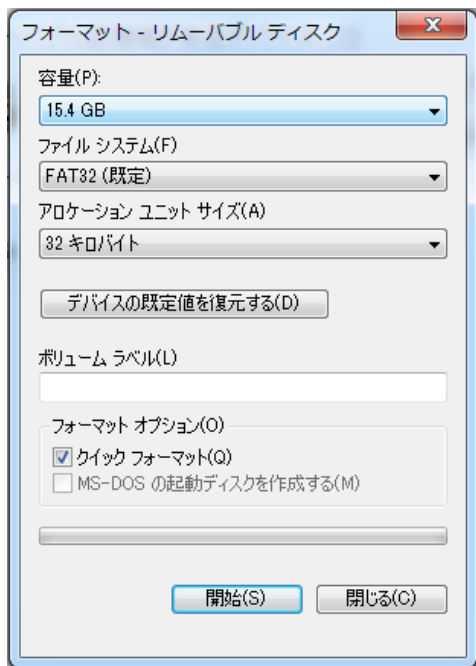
フォーマット - リムーバブル ディスク

容量(P):
15.4 GB

ファイル システム(F)
FAT32 (既定)

アロケーション ユニット サイズ(A)
32 キロバイト

デバイスの既定値を復元する(D)

ボリューム ラベル(L)

フォーマット オプション(O)
クイック フォーマット(Q)
MS-DOS の起動ディスクを作成する(M)

開始(S)
閉じる(C)